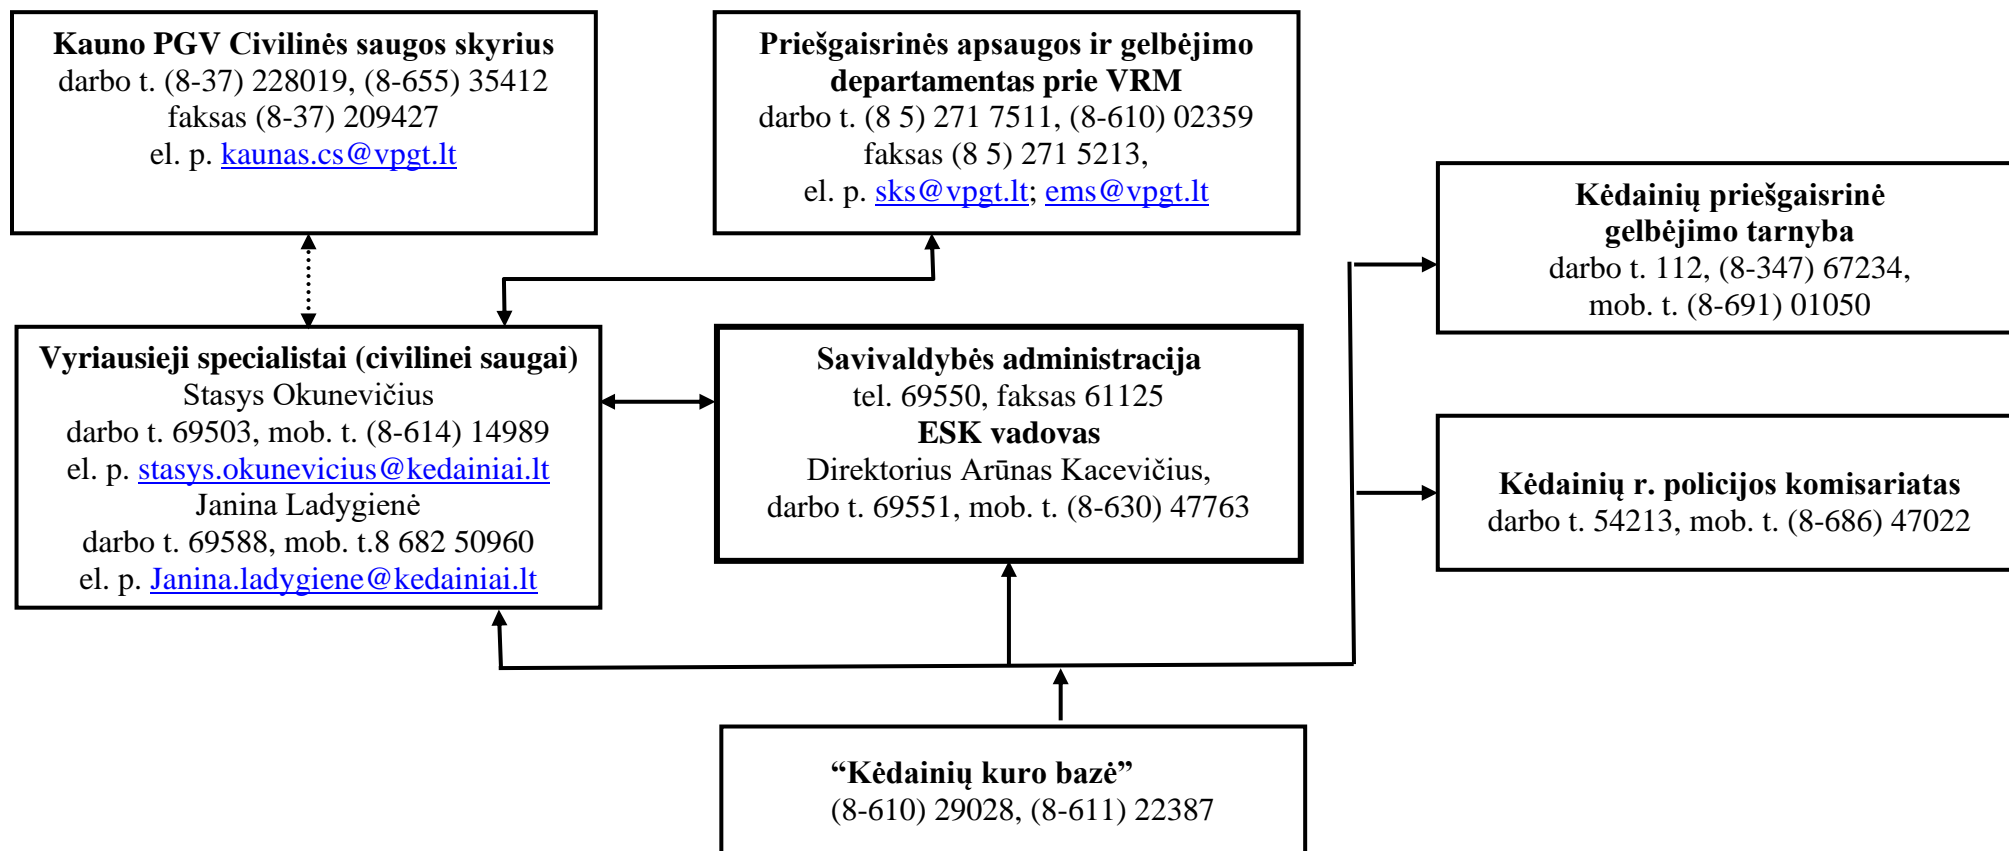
**Kauno PGV Civilinės saugos skyrius**
darbo t. (8-37) 228019, (8-655) 35412
faksas (8-37) 209427
el. p. kaunas.cs@vpgt.lt

**Priešgaisrinės apsaugos ir gelbėjimo departamentas prie VRM**
darbo t. (8 5) 271 7511, (8-610) 02359
faksas (8 5) 271 5213,
el. p. sks@vpgt.lt; ems@vpgt.lt

**Kėdainių priešgaisrinė gelbėjimo tarnyba**
darbo t. 112, (8-347) 67234,
mob. t. (8-691) 01050

**Vyriausieji specialistai (civilinei saugai)**
Stasys Okunevičius
darbo t. 69503, mob. t. (8-614) 14989
el. p. stasys.okunevicius@kedainiai.lt
Janina Ladygienė
darbo t. 69588, mob. t.8 682 50960
el. p. Janina.ladygiene@kedainiai.lt

**Savivaldybės administracija**
tel. 69550, faksas 61125
**ESK vadovas**
Direktorius Arūnas Kacevičius,
darbo t. 69551, mob. t. (8-630) 47763

**Kėdainių r. policijos komisariatas**
darbo t. 54213, mob. t. (8-686) 47022

**“Kėdainių kuro bazė”**
(8-610) 29028, (8-611) 22387